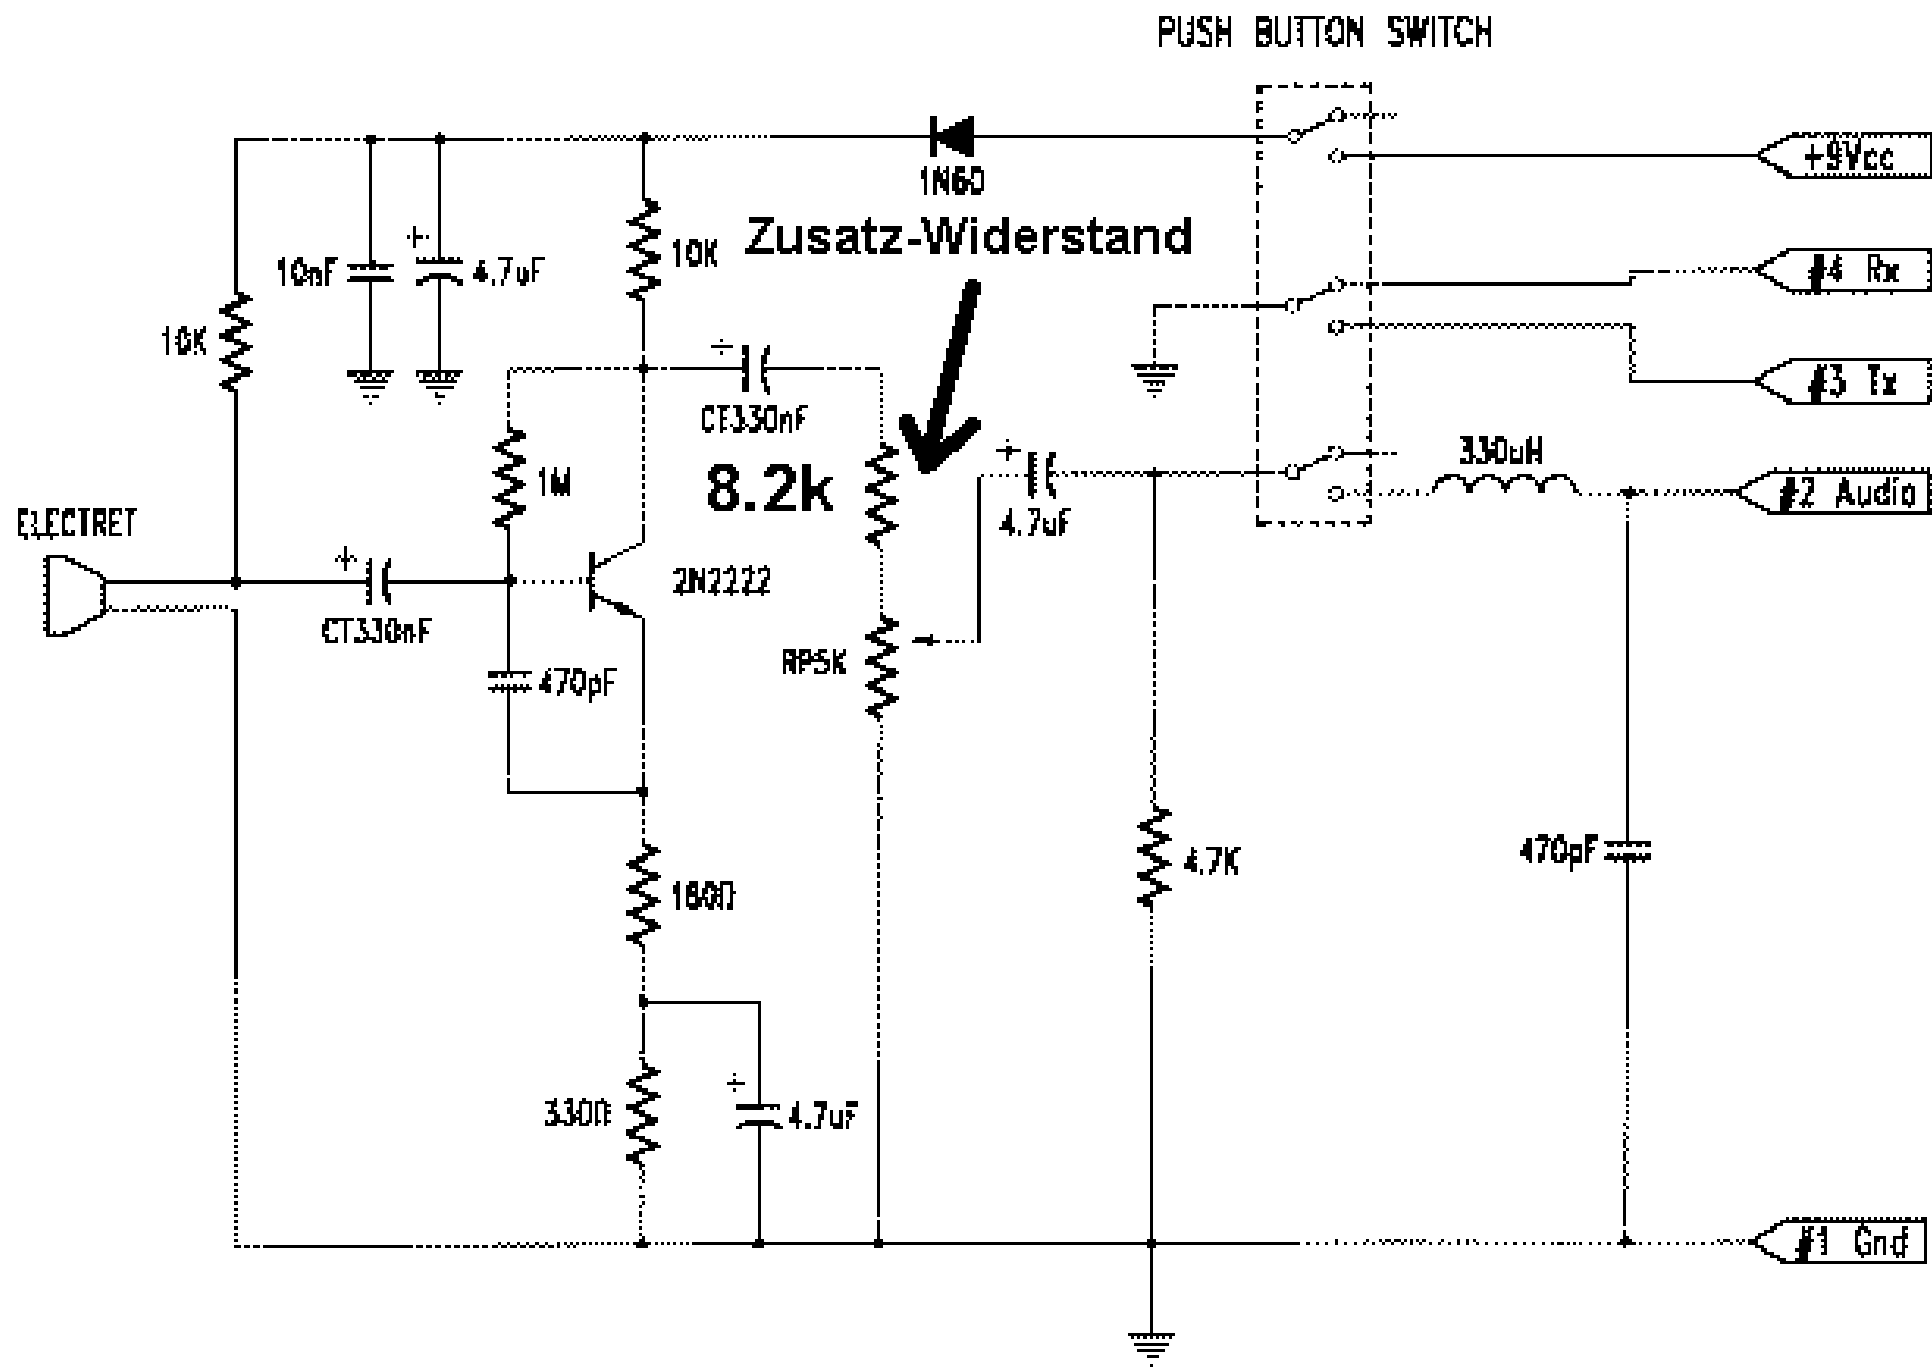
PUSH BUTTON SWITCH

1N60

+9Vcc

Zusatz-Widerstand

10K

10nF

4.7uF

10K

#4 Rx

#3 Tx

CT330nF

8.2k

1M

4.7uF

330uH

#2 Audio

ELECTRET

2N2222

CT330nF

RP5K

470pF

180Ω

4.7K

470pF

330Ω

4.7uF

#1 Gnd